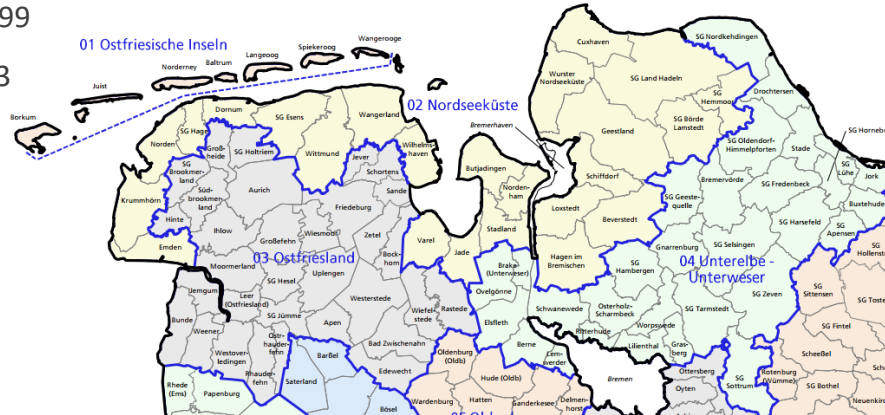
99

3

01 Ostfriesische Inseln

Wangerooge
Spiekeroog
Langeoog
Baltrum
Norderney
Juist
Borkum

02 Nordseeküste

SG Nordkehdingen
Cuxhaven
Wurster Nordseeküste
SG Land Hadeln
SG Hemmoor
Drochtersen
SG Börde Lamstedt
Geestland
Bremerhaven
Dornum
SG Esens
Wangerland
SG Hage
Norden
Großheide
SG Holtriem
Wittmund
Jever
Wilhelmshaven
Schortens
Sande
Butjadingen
Nordenham
Schiffdorf
Loxstedt
Beverstedt
SG Oldendorf-Himmelpforten
Stade
SG Hornebu
SG Lühe
Jork
Buxtehude
SG Apensen
SG Brookmerland
Südbrookmerland
Aurich
Krummhörn
Hinte
Emden
Ihlow
Friedeburg
Wiesmoor
Zetel
Großefehn
Moormerland
03 Ostfriesland
Uplengen
Bockhorn
Varel
Jade
Stadland
Brake (Unterweser)
Ovelgönne
SG Geestequelle
Bremervörde
SG Fredenbeck
SG Harsefeld
Gnarrenburg
SG Selsingen
Hagen im Bremischen
SG Hambergen
04 Unterelbe - Unterweser
SG Zeven
SG Tarmstedt
SG Hollenst
SG Sittensen
SG Toste
SG Fintel
Scheeßel
SG Bothel
Neuenkirc
Rotenburg (Wümme)
SG Sottrum
Ottersberg
Oyten
Jemgum
Leer (Ostfriesland)
SG Hesel
Westerstede
Rastede
Wiefelstede
Elsfleth
Schwanewede
Osterholz-Scharmbeck
Ritterhude
Worpswede
Lilienthal
Grasberg
Bunde
Weener
SG Jümme
Apen
Ostrhauderfehn
Westoverledingen
Rhauderfehn
Bad Zwischenahn
Berne
Lemwerder
Bremen
Oldenburg (Oldb)
Hude (Oldb)
Ganderkesee
Delmenhorst
Wardenburg
Hatten
Edewecht
Barßel
Saterland
Bösel
Rhede (Ems)
Papenburg
05 Old